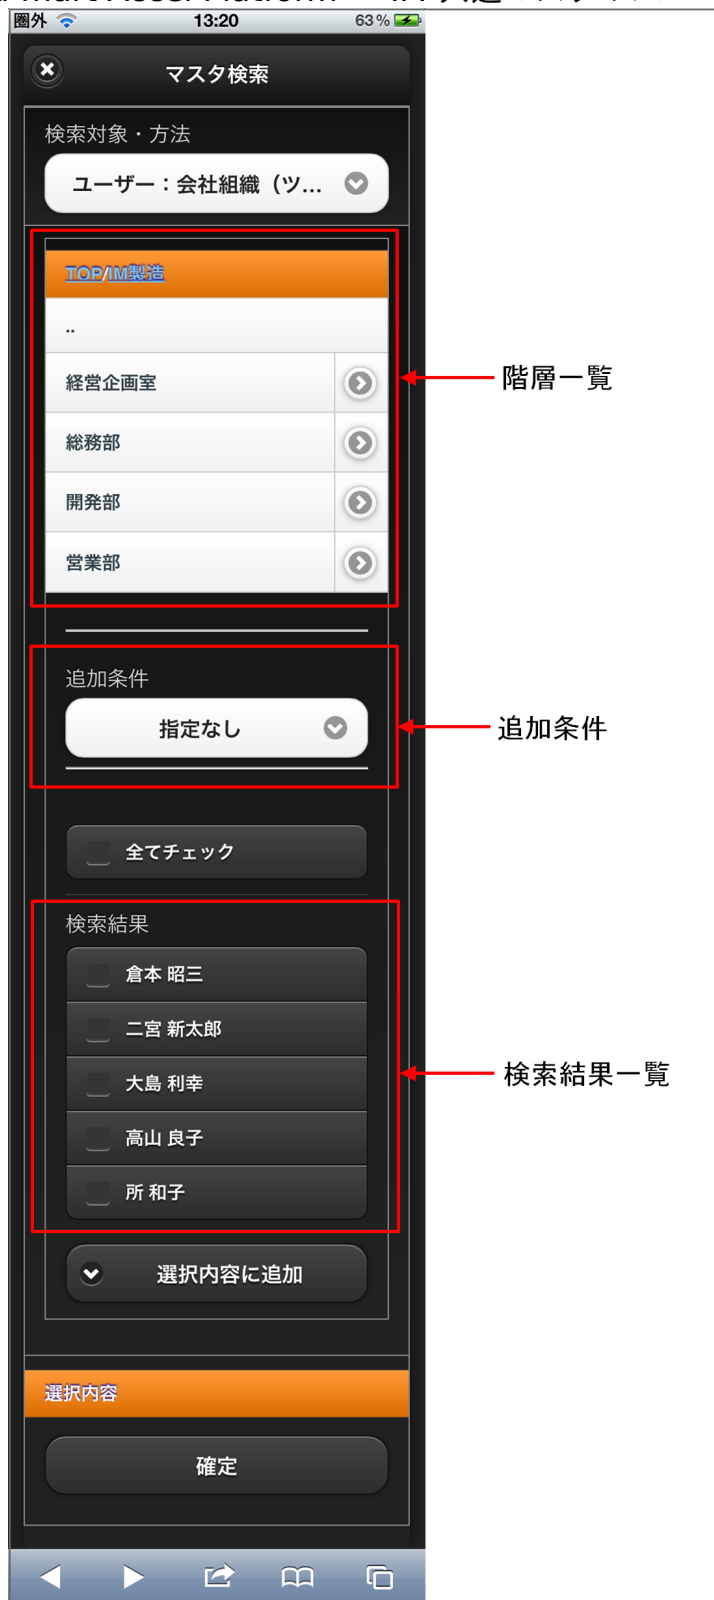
圏外 13:20 63 %

マスタ検索

検索対象・方法

ユーザー：会社組織（ツ...

TOP/IM製造

..

経営企画室

総務部

開発部

営業部

階層一覧

追加条件

指定なし

追加条件

全てチェック

検索結果

倉本 昭三

二宮 新太郎

大島 利幸

高山 良子

所 和子

検索結果一覧

選択内容に追加

選択内容

確定